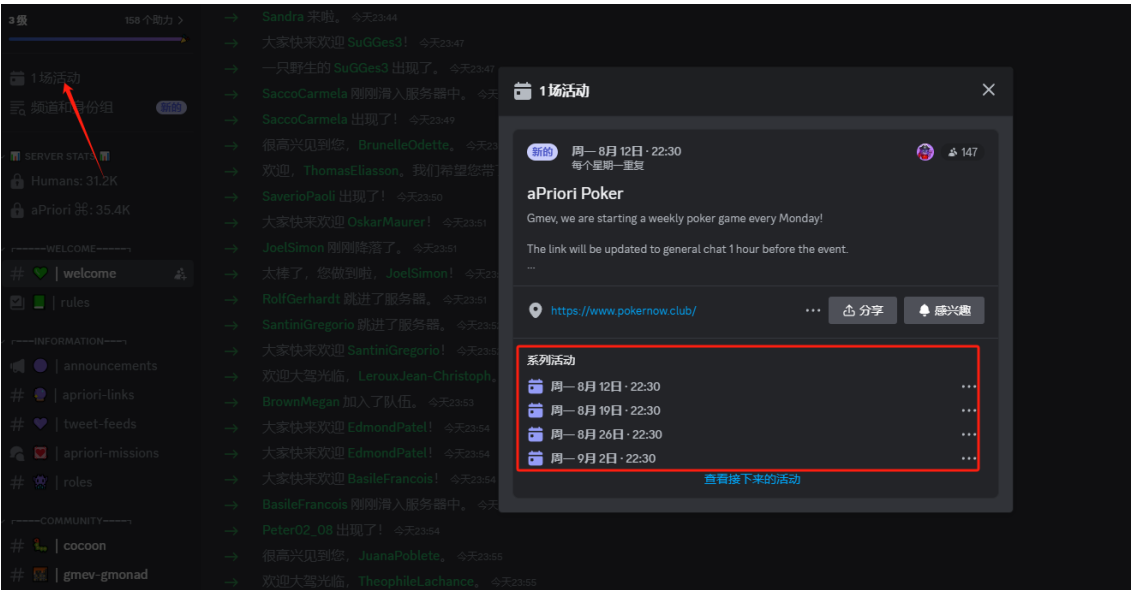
3级 158 个助力 >

1场活动
频道和身份组 新的

SERVER STATS
Humans: 31.2K
aPriori: 35.4K

WELCOME
# | welcome
| rules

INFORMATION
| announcements
# | apriori-links
# | tweet-feeds
| apriori-missions
# | roles

COMMUNITY
# | cocoon
# | gmev-gmonad

Sandra 来啦。 今天23:44
大家快来欢迎 SuGGes3！ 今天23:47
一只野生的 SuGGes3 出现了。 今天23:47
SaccoCarmela 刚刚滑入服务器中。
SaccoCarmela 出现了！ 今天23:49
很高兴见到您，BrunelleOdette。
欢迎，ThomasEliasson。我们希望您带了
SaverioPaoli 出现了！ 今天23:50
大家快来欢迎 OskarMaurer！ 今天23:51
JoelSimon 刚刚降落了。 今天23:51
太棒了，您做到啦，JoelSimon！
RolfGerhardt 跳进了服务器。 今天23:51
SantiniGregorio 跳进了服务器。
大家快来欢迎 SantiniGregorio！
欢迎大驾光临，LerouxJean-Christoph
BrownMegan 加入了队伍。 今天23:53
大家快来欢迎 EdmondPatel！ 今天23:54
大家快来欢迎 EdmondPatel！ 今天23:54
大家快来欢迎 BasileFrancois！ 今天23:54
BasileFrancois 刚刚滑入服务器中。
Peter02_08 出现了！ 今天23:54
很高兴见到您，JuanaPoblete。 今天23:55
欢迎大驾光临，TheophileLachance。 今天23:55

1场活动

新的 周一 8月 12日 · 22:30
每个星期一重复
147

aPriori Poker
Gmev, we are starting a weekly poker game every Monday!

The link will be updated to general chat 1 hour before the event.
...

https://www.pokernow.club/ 分享 感兴趣

系列活动
周一 8月 12日 · 22:30
周一 8月 19日 · 22:30
周一 8月 26日 · 22:30
周一 9月 2日 · 22:30
查看接下来的活动